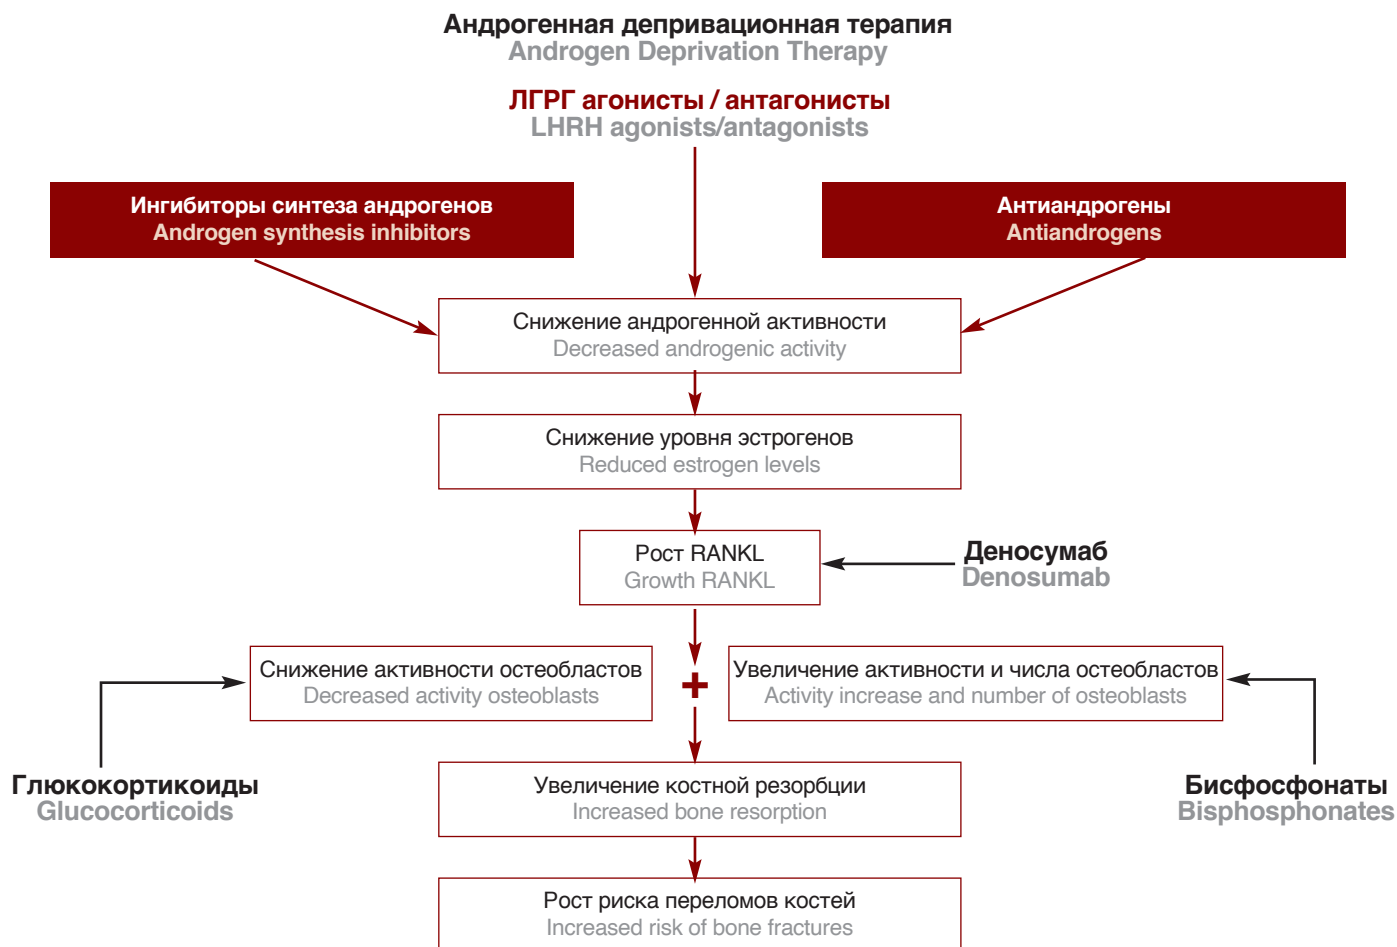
Андрогенная депривационная терапия
Androgen Deprivation Therapy

ЛГРГ агонисты / антагонисты
LHRH agonists/antagonists

Ингибиторы синтеза андрогенов
Androgen synthesis inhibitors

Антиандрогены
Antiandrogens

Снижение андрогенной активности
Decreased androgenic activity

Снижение уровня эстрогенов
Reduced estrogen levels

Рост RANKL
Growth RANKL

Деносумаб
Denosumab

Снижение активности остеобластов
Decreased activity osteoblasts

+

Увеличение активности и числа остеобластов
Activity increase and number of osteoblasts

Глюкокортикоиды
Glucocorticoids

Увеличение костной резорбции
Increased bone resorption

Бисфосфонаты
Bisphosphonates

Рост риска переломов костей
Increased risk of bone fractures